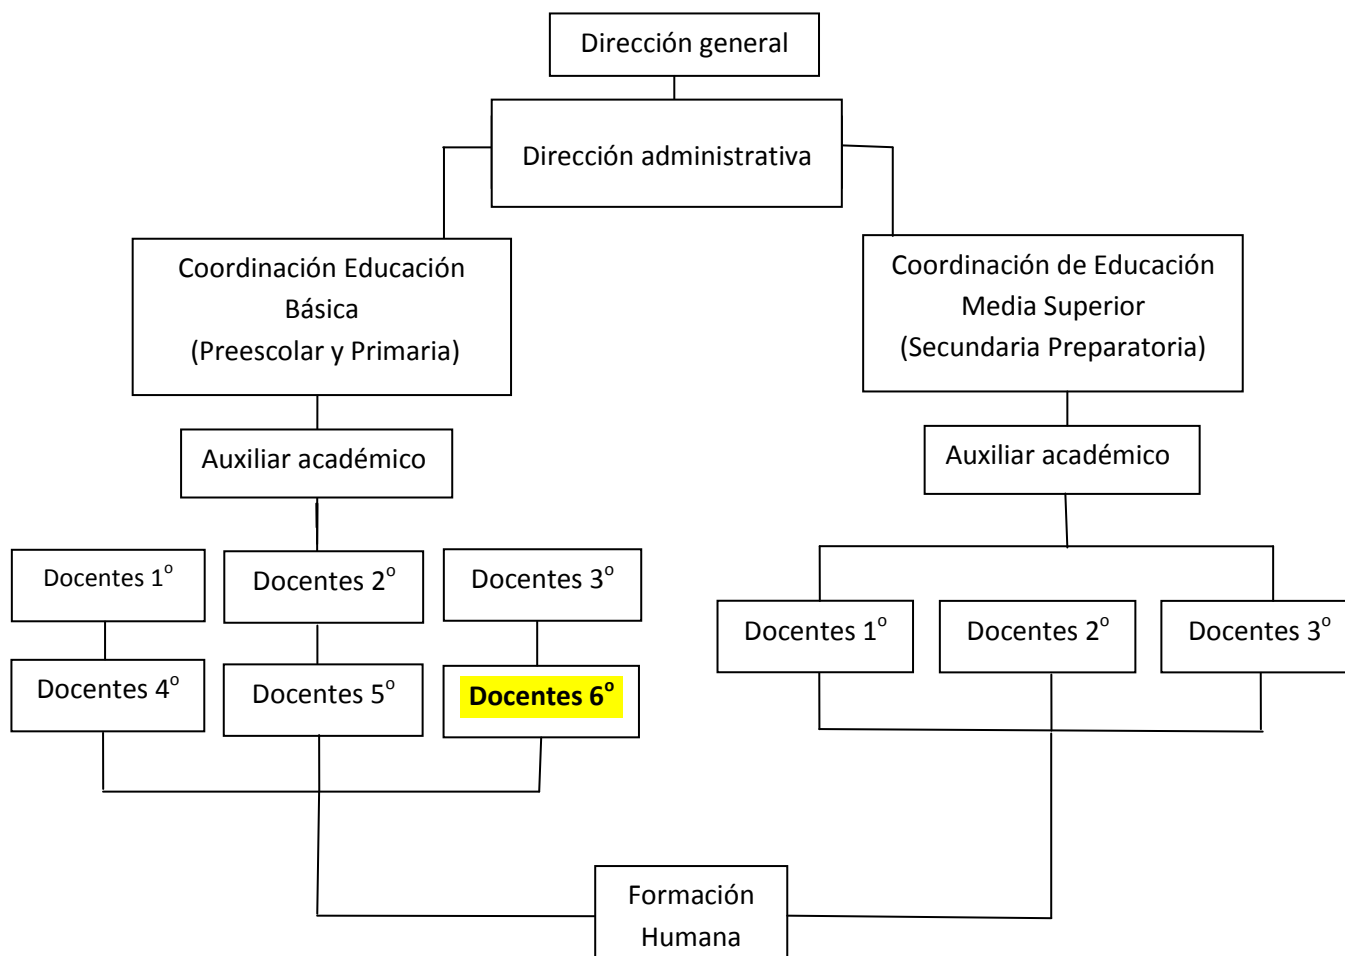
Dirección general

Dirección administrativa

Coordinación Educación Básica (Preescolar y Primaria)

Coordinación de Educación Media Superior (Secundaria Preparatoria)

Auxiliar académico

Auxiliar académico

Docentes 1°

Docentes 2°

Docentes 3°

Docentes 4°

Docentes 5°

Docentes 6°

Docentes 1°

Docentes 2°

Docentes 3°

Formación Humana